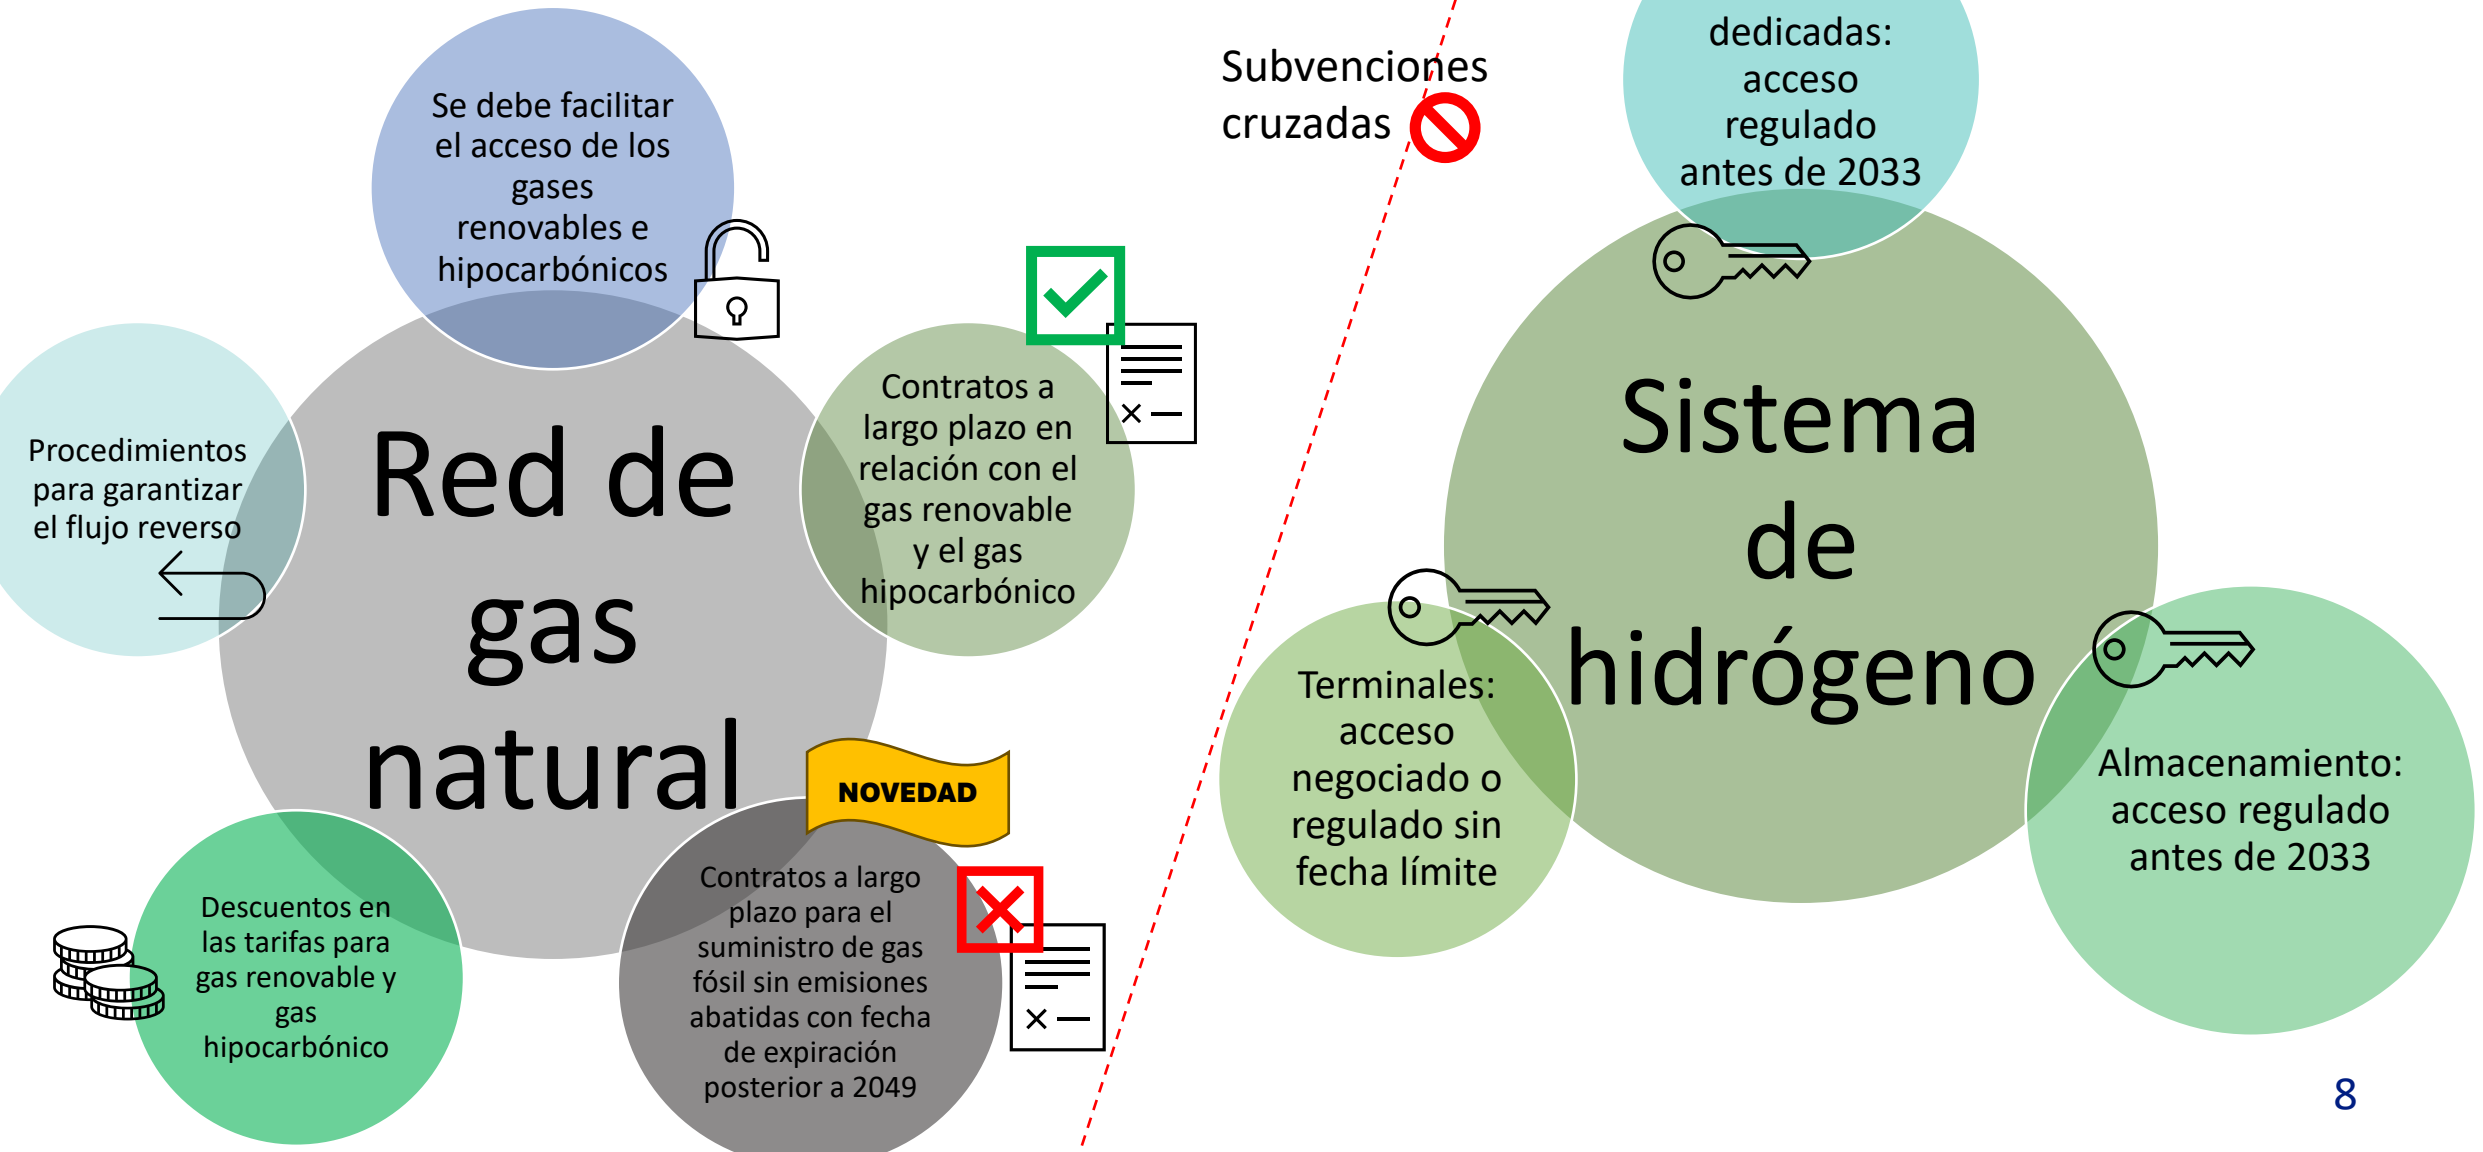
Se debe facilitar el acceso de los gases renovables e hipocarbónicos

Procedimientos para garantizar el flujo reverso

Red de gas natural

Contratos a largo plazo en relación con el gas renovable y el gas hipocarbónico

NOVEDAD

Contratos a largo plazo para el suministro de gas fósil sin emisiones abatidas con fecha de expiración posterior a 2049

Descuentos en las tarifas para gas renovable y gas hipocarbónico

Subvenciones cruzadas

dedicadas: acceso regulado antes de 2033

Sistema de hidrógeno

Terminales: acceso negociado o regulado sin fecha límite

Almacenamiento: acceso regulado antes de 2033

8